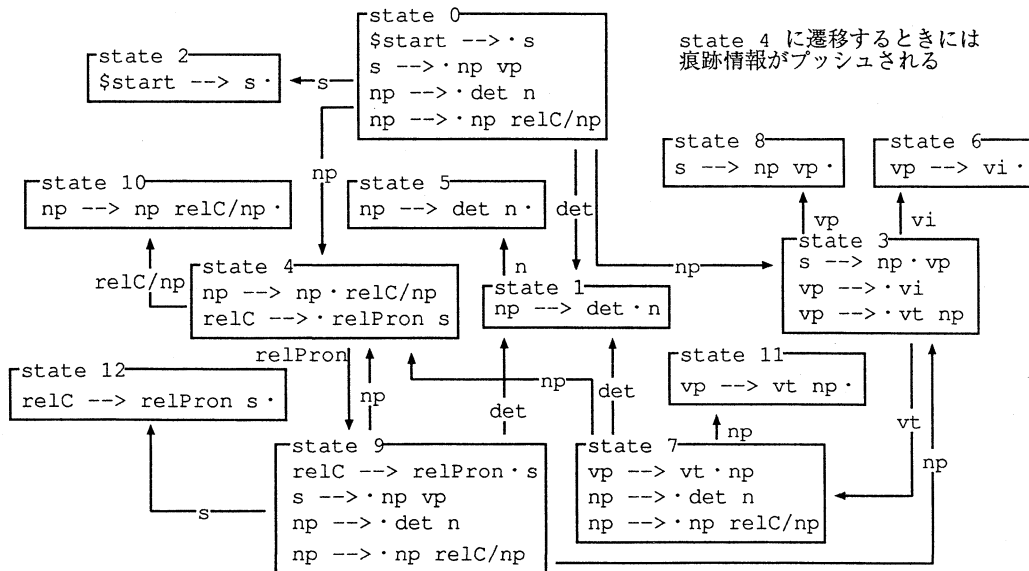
state 0
$start --> · s
s --> · np vp
np --> · det n
np --> · np relC/np

state 4 に遷移するときには
痕跡情報がプッシュされる

state 2
$start --> s ·

s

np

det

state 10
np --> np relC/np ·

state 5
np --> det n ·

state 8
s --> np vp ·

state 6
vp --> vi ·

vp

vi

relC/np

state 4
np --> np · relC/np
relC --> · relPron s

n

state 1
np --> det · n

np

state 3
s --> np · vp
vp --> · vi
vp --> · vt np

relPron

np

np

det

det

state 12
relC --> relPron s ·

state 11
vp --> vt np ·

np

vt

np

state 9
relC --> relPron · s
s --> · np vp
np --> · det n
np --> · np relC/np

s

state 7
vp --> vt · np
np --> · det n
np --> · np relC/np